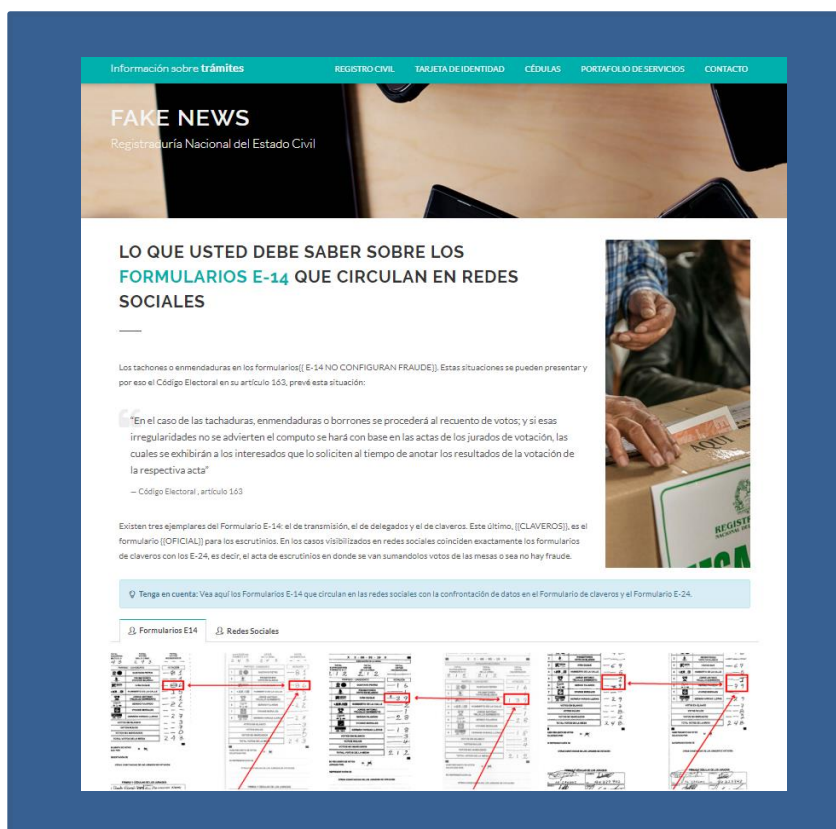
Información sobre trámites
REGISTRO CIVIL TARJETA DE IDENTIDAD CÉDULAS PORTAFOLIO DE SERVICIOS CONTACTO

FAKE NEWS
Registraduría Nacional del Estado Civil

LO QUE USTED DEBE SABER SOBRE LOS FORMULARIOS E-14 QUE CIRCULAN EN REDES SOCIALES

Los tachones o enmendaduras en los formularios{{ E-14 NO CONFIGURAN FRAUDE}}. Estas situaciones se pueden presentar y por eso el Código Electoral en su artículo 163, prevé esta situación:

"En el caso de las tachaduras, enmendaduras o borrones se procederá al recuento de votos; y si esas irregularidades no se advierten el computo se hará con base en las actas de los jurados de votación, las cuales se exhibirán a los interesados que lo soliciten al tiempo de anotar los resultados de la votación de la respectiva acta"

— Código Electoral , artículo 163

Existen tres ejemplares del Formulario E-14: el de transmisión, el de delegados y el de claveros. Este último, {{CLAVEROS}}, es el formulario {{OFICIAL}} para los escrutinios. En los casos visibilizados en redes sociales coinciden exactamente los formularios de claveros con los E-24, es decir, el acta de escrutinios en donde se van sumandolos votos de las mesas o sea no hay fraude.

Tenga en cuenta: Vea aquí los Formularios E-14 que circulan en las redes sociales con la confrontación de datos en el Formulario de claveros y el Formulario E-24.

Formularios E14 Redes Sociales

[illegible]